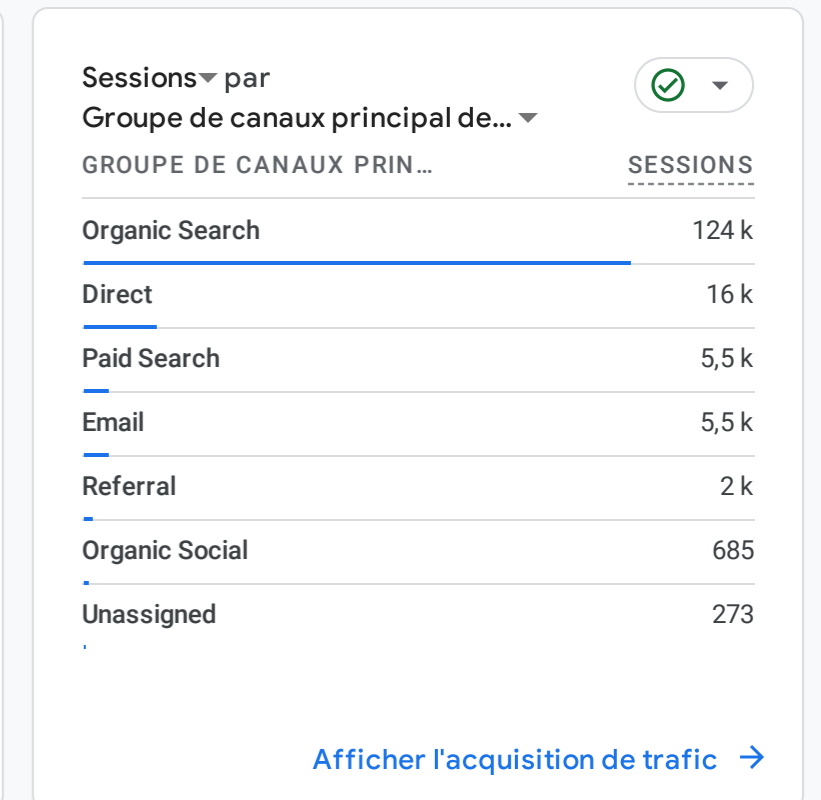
Sessions par
Groupe de canaux principal de...

| GROUPE DE CANAUX PRIN... | SESSIONS |
|---|---|
| Organic Search | 124 k |
| Direct | 16 k |
| Paid Search | 5,5 k |
| Email | 5,5 k |
| Referral | 2 k |
| Organic Social | 685 |
| Unassigned | 273 |

Afficher l'acquisition de trafic →